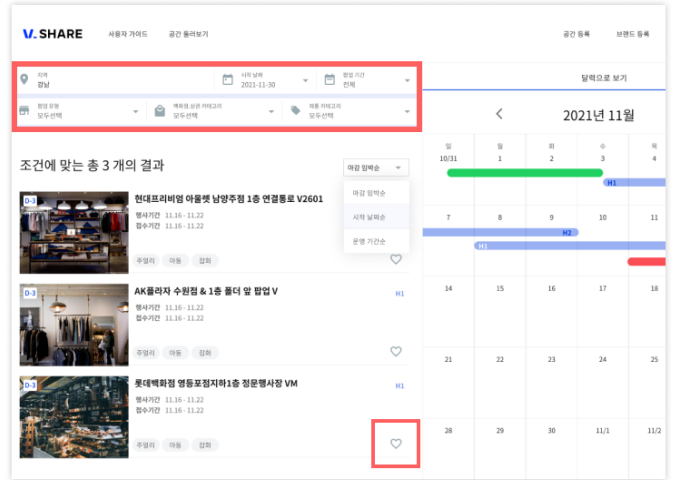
V. SHARE 사용자 가이드 공간 둘러보기 공간 등록 브랜드 등록

지역 강남

시작 날짜 2021-11-30

행업 기간 전체

행업 유형 모두선택

백화점 상권 카테고리 모두선택

제품 카테고리 모두선택

달력으로 보기

< 2021년 11월

| 일 | 월 | 화 | 수 | 목 |
|---|---|---|---|---|
| 10/31 | 1 | 2 | 3 | 4 |
| 7 | 8 | 9 | 10 | 11 |
| 14 | 15 | 16 | 17 | 18 |
| 21 | 22 | 23 | 24 | 25 |
| 28 | 29 | 30 | 11/1 | 11/2 |

H1 H2 H1

조건에 맞는 총 3 개의 결과

마감 임박순

마감 임박순
시작 날짜순
운영 기간순

D-3
현대프리미엄 아울렛 남양주점 1층 연결통로 V2601
행사기간 11.16 - 11.22
접수기간 11.16 - 11.22
주얼리 아동 잡화

D-3
AK플라자 수원점 & 1층 폴더 앞 팝업 V
H1
행사기간 11.16 - 11.22
접수기간 11.16 - 11.22
주얼리 아동 잡화

D-3
롯데백화점 영등포점지하1층 정문행사장 VM
H1
행사기간 11.16 - 11.22
접수기간 11.16 - 11.22
주얼리 아동 잡화